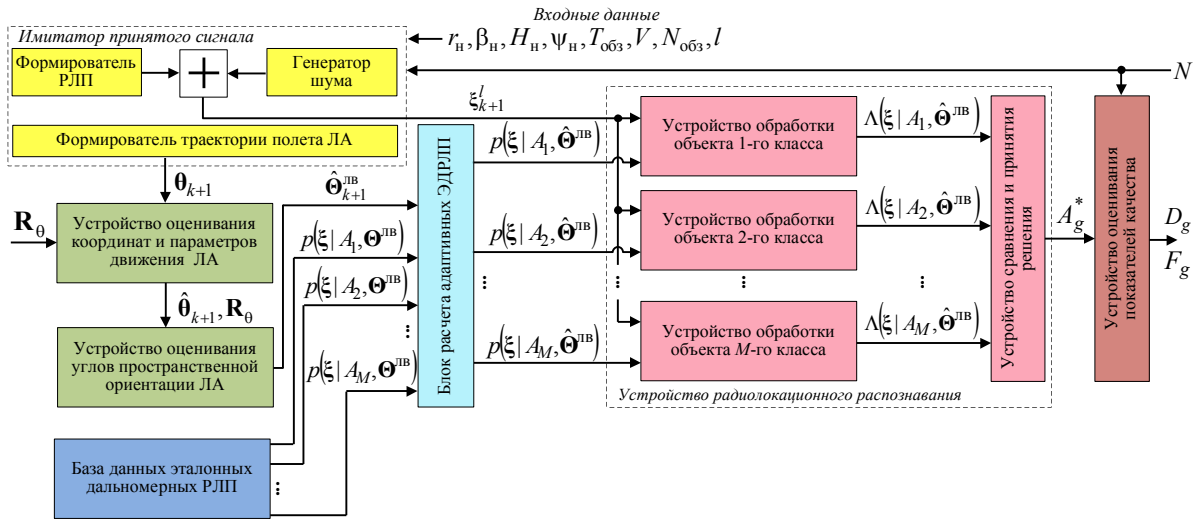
Входные данные

$r_н, \beta_н, H_н, \psi_н, T_{обз}, V, N_{обз}, l$

Имитатор принятого сигнала

Формирователь РЛП

+

Генератор шума

$N$

$\xi_{k+1}^{l}$

Формирователь траектории полета ЛА

$\boldsymbol{\theta}_{k+1}$

$\hat{\boldsymbol{\Theta}}_{k+1}^{лв}$

$\mathbf{R}_\theta$

Устройство оценивания координат и параметров движения ЛА

$\hat{\boldsymbol{\theta}}_{k+1}, \mathbf{R}_\theta$

Устройство оценивания углов пространственной ориентации ЛА

$p(\boldsymbol{\xi} | A_1, \boldsymbol{\Theta}^{лв})$

$p(\boldsymbol{\xi} | A_2, \boldsymbol{\Theta}^{лв})$

⋮

$p(\boldsymbol{\xi} | A_M, \boldsymbol{\Theta}^{лв})$

База данных эталонных дальномерных РЛП

⋮

Блок расчета адаптивных ЭДРЛП

$p(\boldsymbol{\xi} | A_1, \hat{\boldsymbol{\Theta}}^{лв})$

$p(\boldsymbol{\xi} | A_2, \hat{\boldsymbol{\Theta}}^{лв})$

⋮

$p(\boldsymbol{\xi} | A_M, \hat{\boldsymbol{\Theta}}^{лв})$

Устройство обработки объекта 1-го класса

Устройство обработки объекта 2-го класса

⋮

Устройство обработки объекта $M$-го класса

$\Lambda(\boldsymbol{\xi} | A_1, \hat{\boldsymbol{\Theta}}^{лв})$

$\Lambda(\boldsymbol{\xi} | A_2, \hat{\boldsymbol{\Theta}}^{лв})$

⋮

$\Lambda(\boldsymbol{\xi} | A_M, \hat{\boldsymbol{\Theta}}^{лв})$

Устройство сравнения и принятия решения

$A_g^*$

Устройство оценивания показателей качества

$D_g$

$F_g$

Устройство радиолокационного распознавания